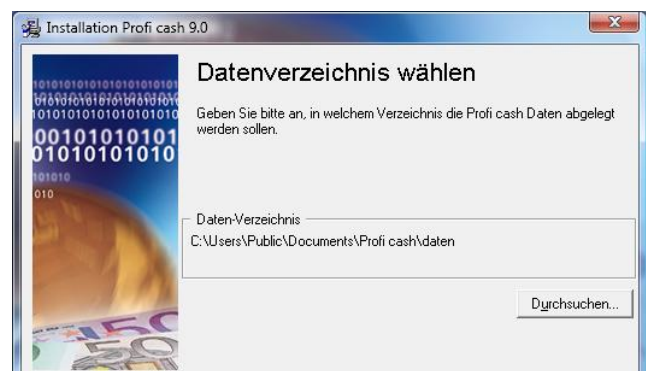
Installation Profi cash 9.0

Datenverzeichnis wählen

Geben Sie bitte an, in welchem Verzeichnis die Profi cash Daten abgelegt werden sollen.

Daten-Verzeichnis
C:\Users\Public\Documents\Profi cash\daten

Durchsuchen...